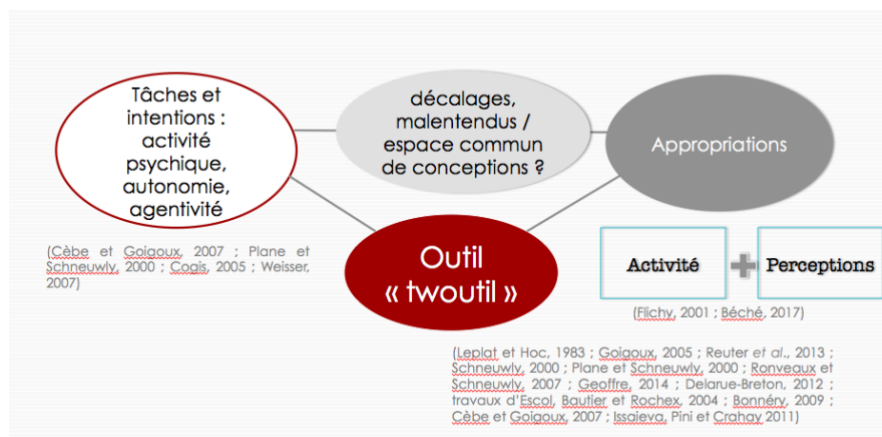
Tâches et intentions : activité psychique, autonomie, agentivité

décalages, malentendus / espace commun de conceptions ?

Appropriations

(Cèbe et Goigoux, 2007 ; Plane et Schneuwly, 2000 ; Cogis, 2005 ; Weisser, 2007)

Outil « twoutil »

Activité

Perceptions

(Flichy, 2001 ; Béché, 2017)

(Leplat et Hoc, 1983 ; Goigoux, 2005 ; Reuter et al., 2013 ; Schneuwly, 2000 ; Plane et Schneuwly, 2000 ; Ronveaux et Schneuwly, 2007 ; Geoffre, 2014 ; Delarue-Breton, 2012 ; travaux d'Escol, Bautier et Rochex, 2004 ; Bonnéry, 2009 ; Cèbe et Goigoux, 2007 ; Issaieva, Pini et Crahay 2011)